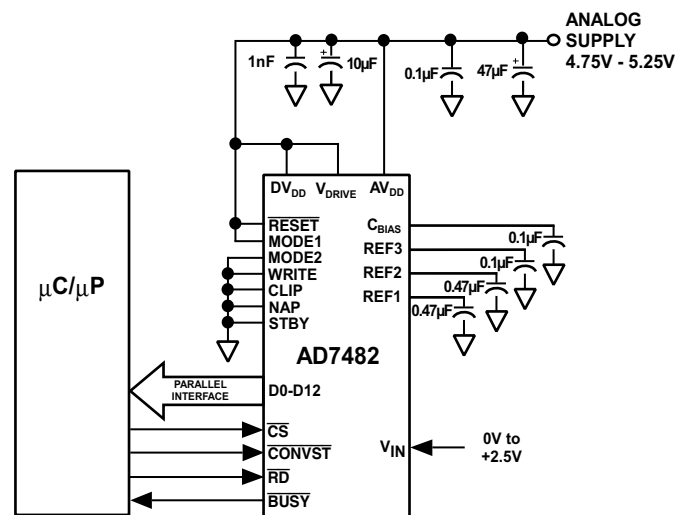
ANALOG SUPPLY 4.75V - 5.25V

1nF

+

10µF

0.1µF

47µF

+

$DV_{DD}$ $V_{DRIVE}$ $AV_{DD}$

$\overline{RESET}$

MODE1

MODE2

WRITE

CLIP

NAP

STBY

$C_{BIAS}$

REF3

REF2

REF1

0.1µF

0.1µF

0.47µF

0.47µF

µC/µP

AD7482

PARALLEL INTERFACE

D0-D12

$\overline{CS}$

$\overline{CONVST}$

$\overline{RD}$

$\overline{BUSY}$

$V_{IN}$

0V to +2.5V